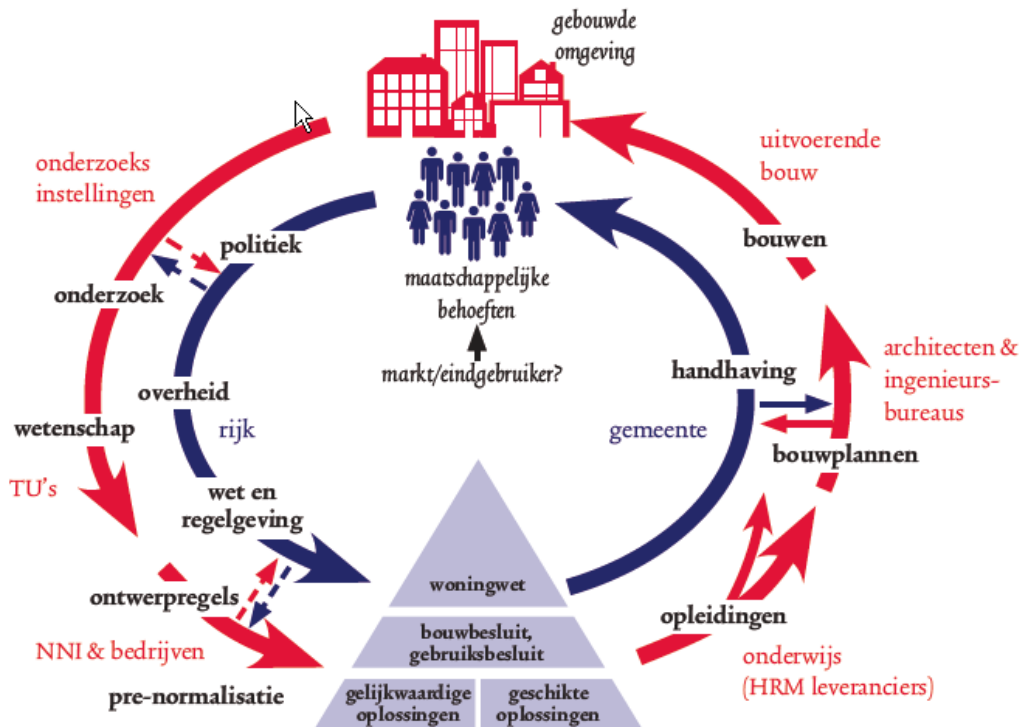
gebouwde omgeving

onderzoeks instellingen

uitvoerende bouw

politiek

bouwen

onderzoek

maatschappelijke behoeften

architecten & ingenieurs-bureaus

markt/eindgebruiker?

handhaving

overheid

rijk

gemeente

wetenschap

bouwplannen

TU's

wet en regelgeving

woningwet

ontwerpregels

opleidingen

bouwbesluit, gebruiksbesluit

NNI & bedrijven

onderwijs (HRM leveranciers)

pre-normalisatie

gelijkwaardige oplossingen

geschikte oplossingen